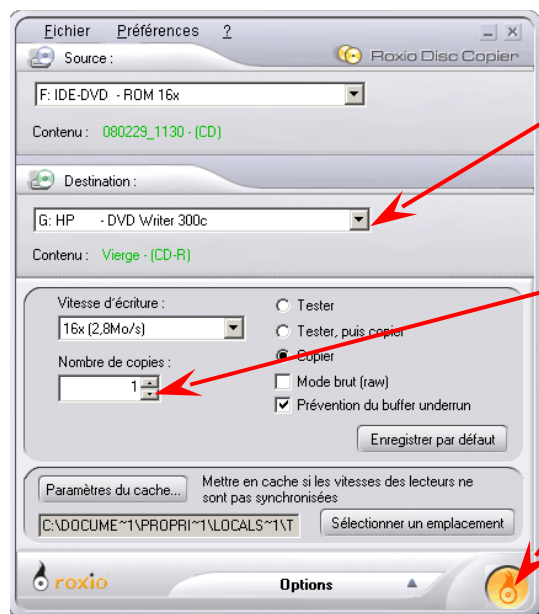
Fichier Préférences ?

Source :

Roxio Disc Copier

F: IDE-DVD - ROM 16x

Contenu : 080229_1130 - (CD)

Destination :

G: HP - DVD Writer 300c

Contenu : Vierge - (CD-R)

Vitesse d'écriture :

16x (2,8Mo/s)

Nombre de copies :

1

Tester

Tester, puis copier

Copier

Mode brut (raw)

Prévention du buffer underrun

Enregistrer par défaut

Paramètres du cache...

Mettre en cache si les vitesses des lecteurs ne sont pas synchronisées

C:\DOCUME~1\PROPRI~1\LOCALS~1\T

Sélectionner un emplacement

roxio

Options